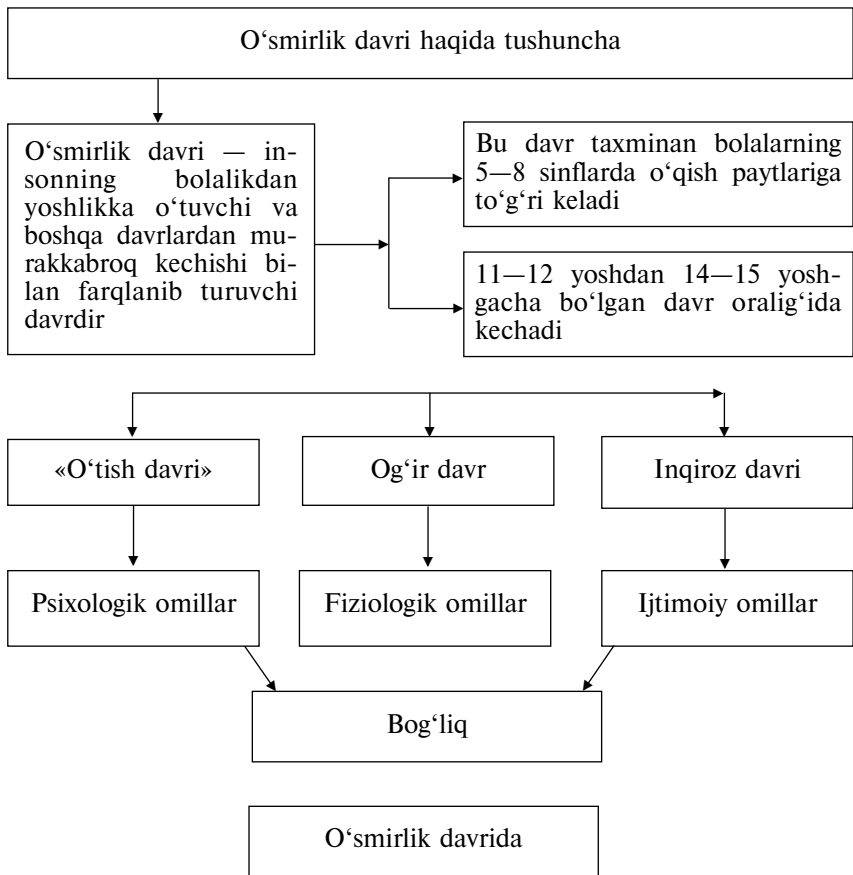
O‘smirlik davri haqida tushuncha

O‘smirlik davri — insonning bolalikdan yoshlikka o‘tuvchi va boshqa davrlardan murakkabroq kechishi bilan farqlanib turuvchi davrdir

Bu davr taxminan bolalarning 5—8 sinflarda o‘qish paytlariga to‘g‘ri keladi

11—12 yoshdan 14—15 yoshgacha bo‘lgan davr oralig‘ida kechadi

«O‘tish davri»

Og‘ir davr

Inqiroz davri

Psixologik omillar

Fiziologik omillar

Ijtimoiy omillar

Bog‘liq

O‘smirlik davrida